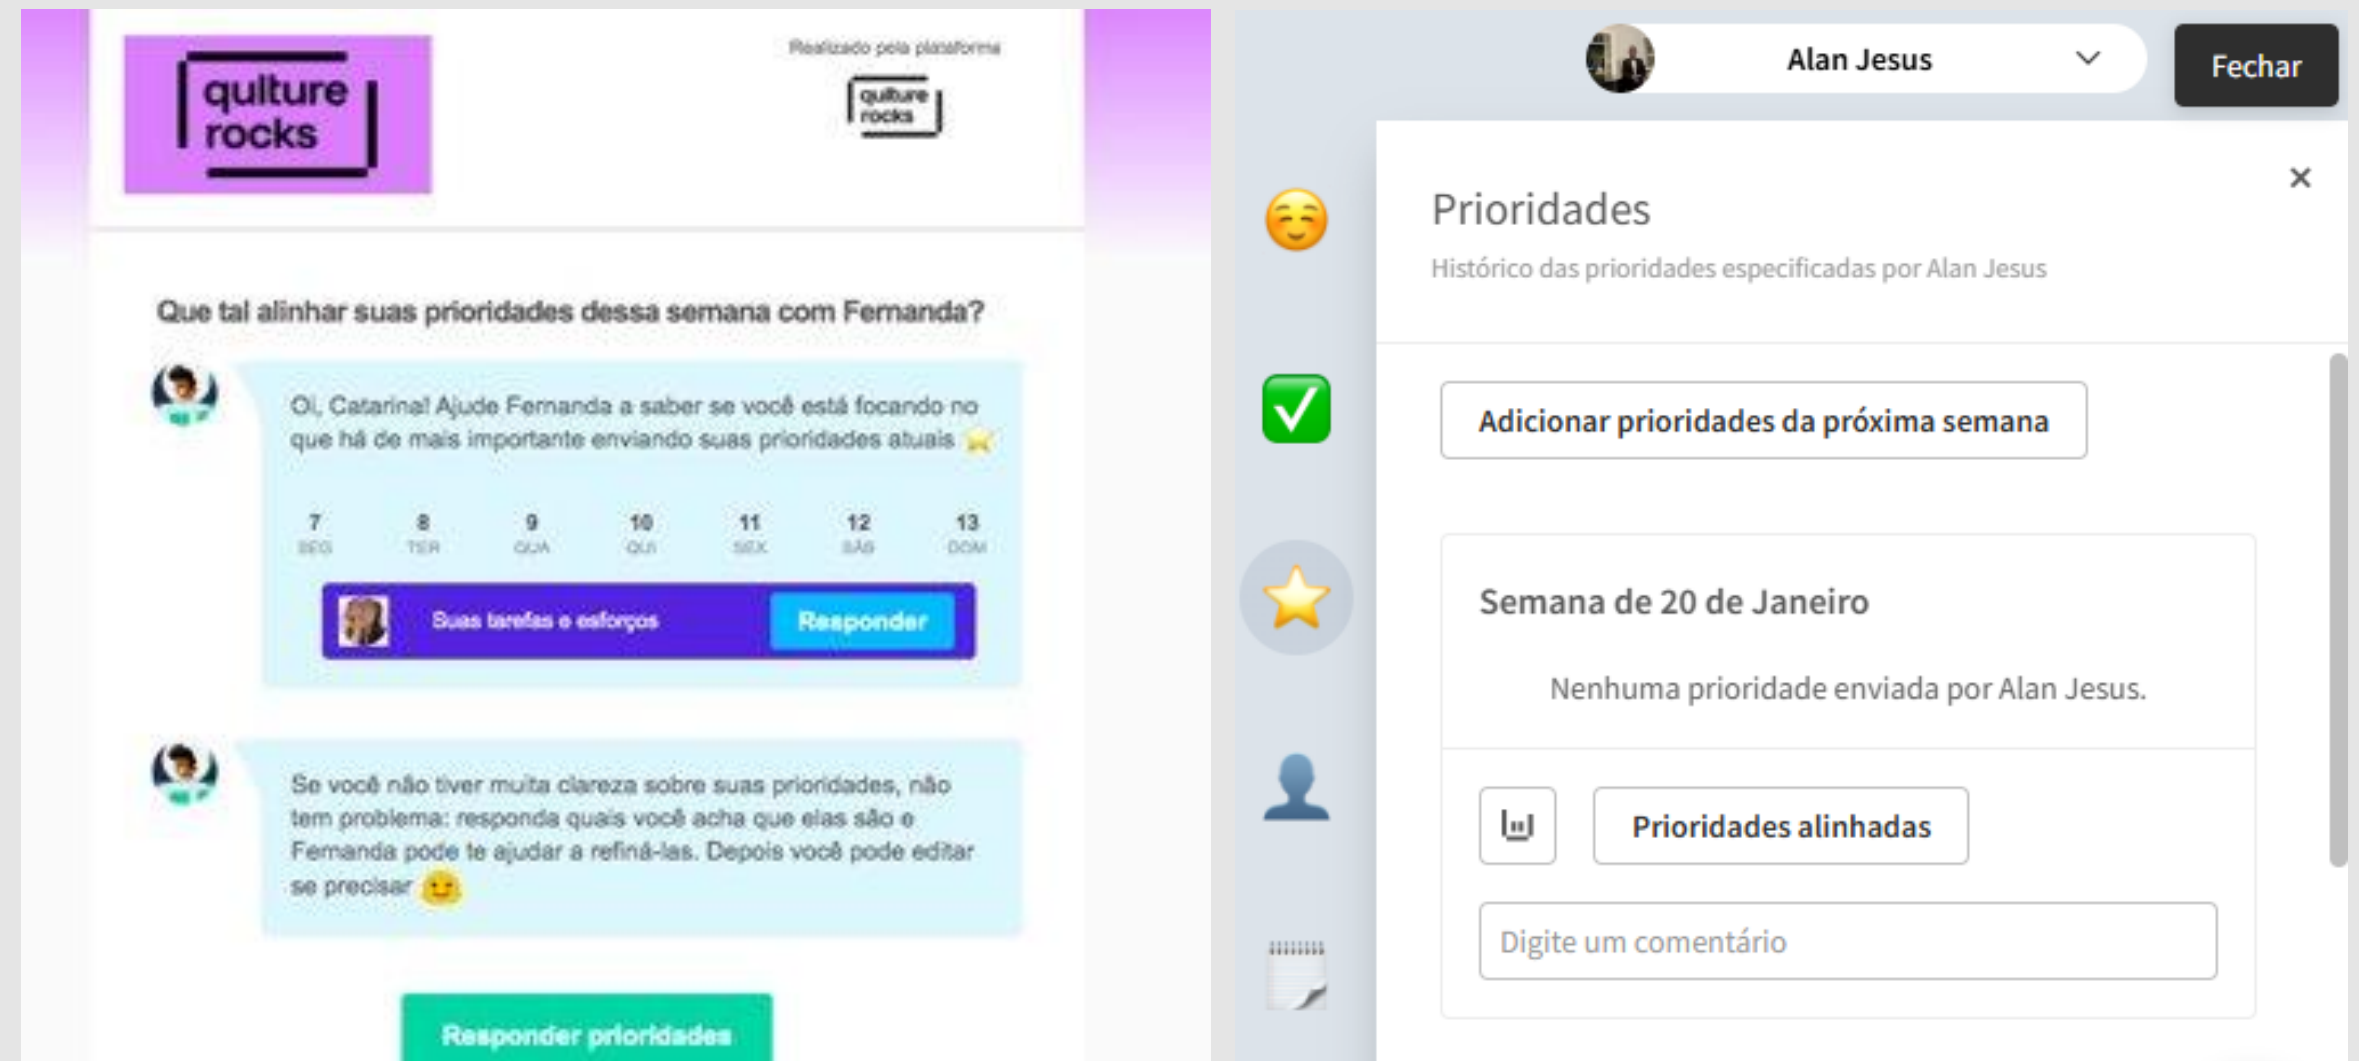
qulture rocks

Realizado pela plataforma
qulture rocks

Que tal alinhar suas prioridades dessa semana com Fernanda?

Oi, Catarina! Ajude Fernanda a saber se você está focando no que há de mais importante enviando suas prioridades atuais ⭐

| 7 | 8 | 9 | 10 | 11 | 12 | 13 |
|---|---|---|---|---|---|---|
| SEG | TER | QUA | QUI | SEX | SÁB | DOM |

Suas tarefas e esforços
Responder

Se você não tiver muita clareza sobre suas prioridades, não tem problema: responda quais você acha que elas são e Fernanda pode te ajudar a refiná-las. Depois você pode editar se precisar 😊

Responder prioridades

Alan Jesus
Fechar

×
Prioridades
Histórico das prioridades especificadas por Alan Jesus

Adicionar prioridades da próxima semana

Semana de 20 de Janeiro

Nenhuma prioridade enviada por Alan Jesus.

Prioridades alinhadas

Digite um comentário